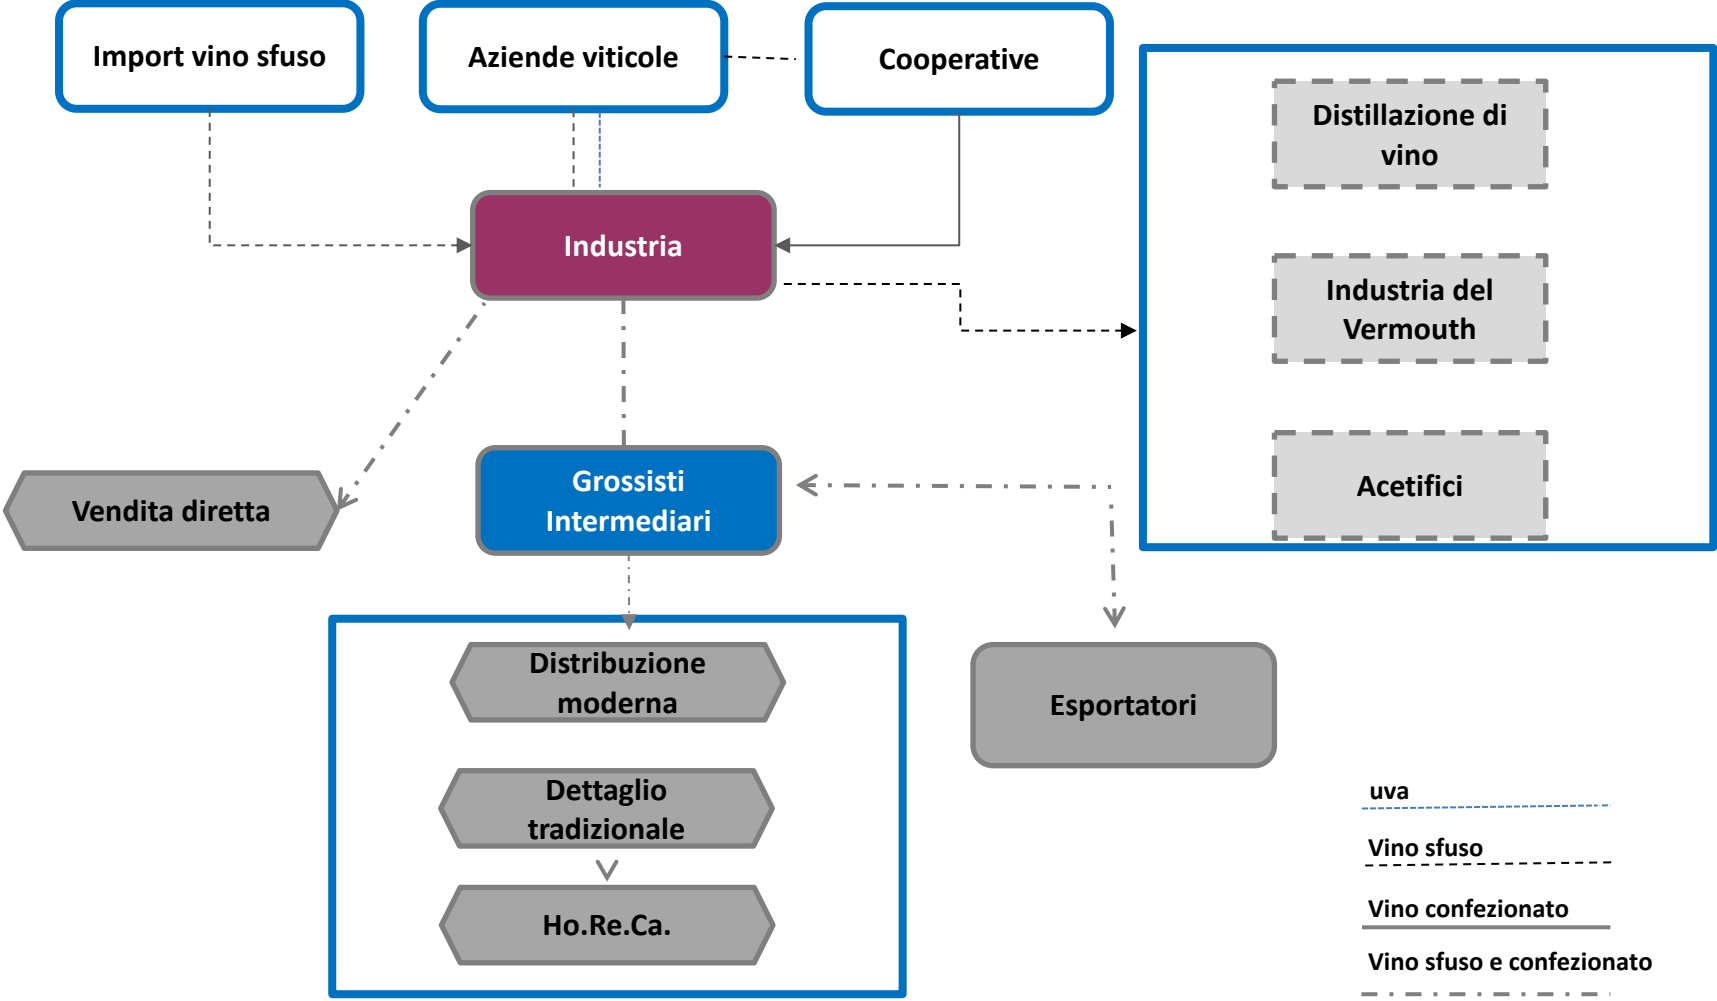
Import vino sfuso

Aziende viticole

Cooperative

Distillazione di vino

Industria del Vermouth

Acetifici

Industria

Vendita diretta

Grossisti Intermediari

Distribuzione moderna

Dettaglio tradizionale

Ho.Re.Ca.

Esportatori

uva

Vino sfuso

Vino confezionato

Vino sfuso e confezionato